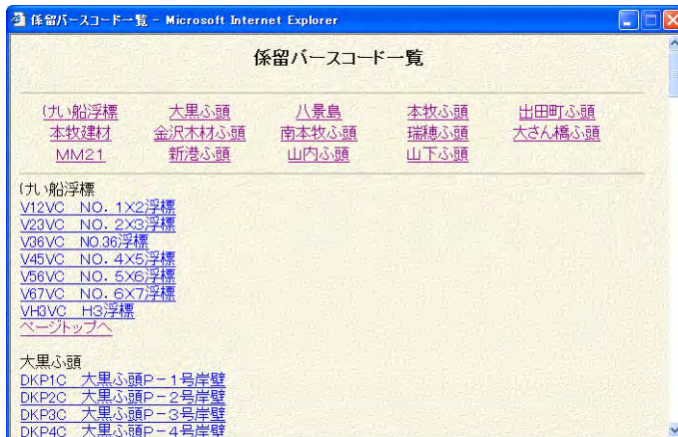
係留バースコード一覧 - Microsoft Internet Explorer

係留バースコード一覧

| けい船浮標 | 大黒ふ頭 | 八景島 | 本牧ふ頭 | 出田町ふ頭 |
|---|---|---|---|---|
| 本牧建材 | 金沢木材ふ頭 | 南本牧ふ頭 | 瑞穂ふ頭 | 大さん橋ふ頭 |
| MM21 | 新港ふ頭 | 山内ふ頭 | 山下ふ頭 | |

けい船浮標
V12VC NO. 1X2浮標
V23VC NO. 2X3浮標
V36VC NO.36浮標
V45VC NO. 4X5浮標
V56VC NO. 5X6浮標
V67VC NO. 6X7浮標
VH3VC H3浮標
ページトップへ

大黒ふ頭
DKP1C 大黒ふ頭P－1号岸壁
DKP2C 大黒ふ頭P－2号岸壁
DKP3C 大黒ふ頭P－3号岸壁
DKP4C 大黒ふ頭P－4号岸壁